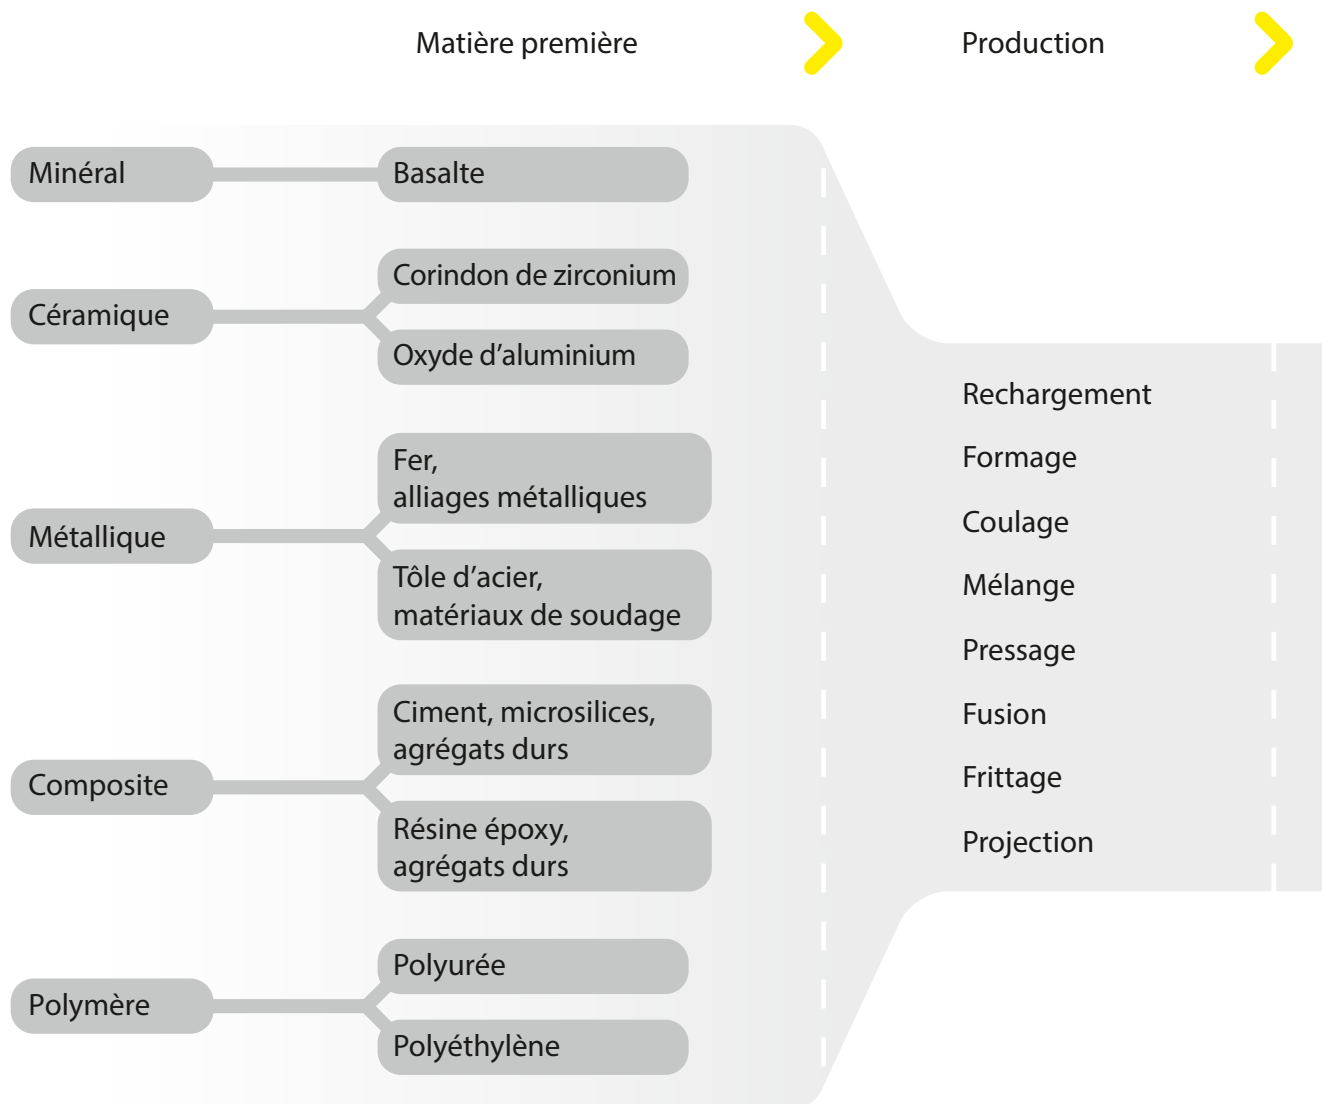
Matière première

Production

Minéral

Basalte

Céramique

Corindon de zirconium

Oxyde d’aluminium

Métallique

Fer, alliages métalliques

Tôle d’acier, matériaux de soudage

Composite

Ciment, microsilices, agrégats durs

Résine époxy, agrégats durs

Polymère

Polyurée

Polyéthylène

Rechargement

Formage

Coulage

Mélange

Pressage

Fusion

Frittage

Projection